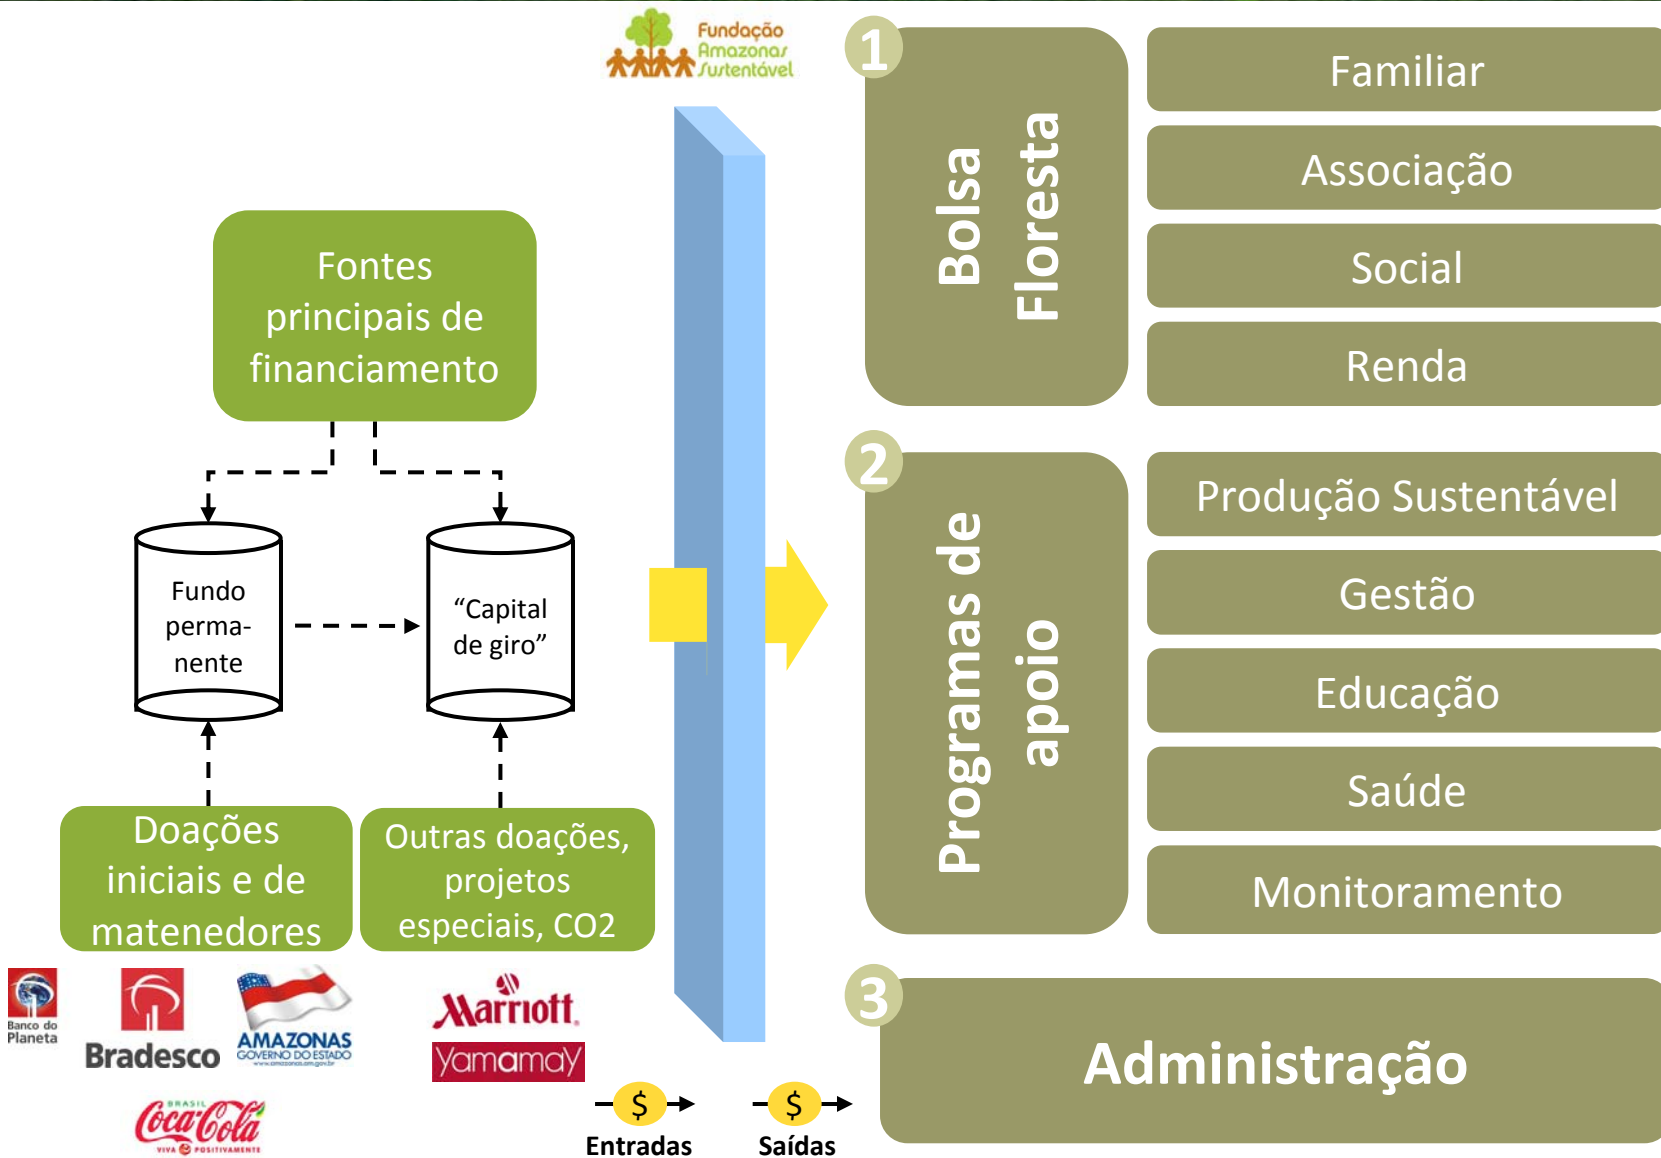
Fundação Amazonas Sustentável

Fontes principais de financiamento

Fundo perma-nente

“Capital de giro”

Doações iniciais e de matenedores

Outras doações, projetos especiais, CO2

Banco do Planeta

Bradesco

AMAZONAS GOVERNO DO ESTADO

Marriott

Yamamay

Coca-Cola BRASIL VIVA POSITIVAMENTE

$ Entradas

$ Saídas

1

Bolsa Floresta

Familiar

Associação

Social

Renda

2

Programas de apoio

Produção Sustentável

Gestão

Educação

Saúde

Monitoramento

3

Administração